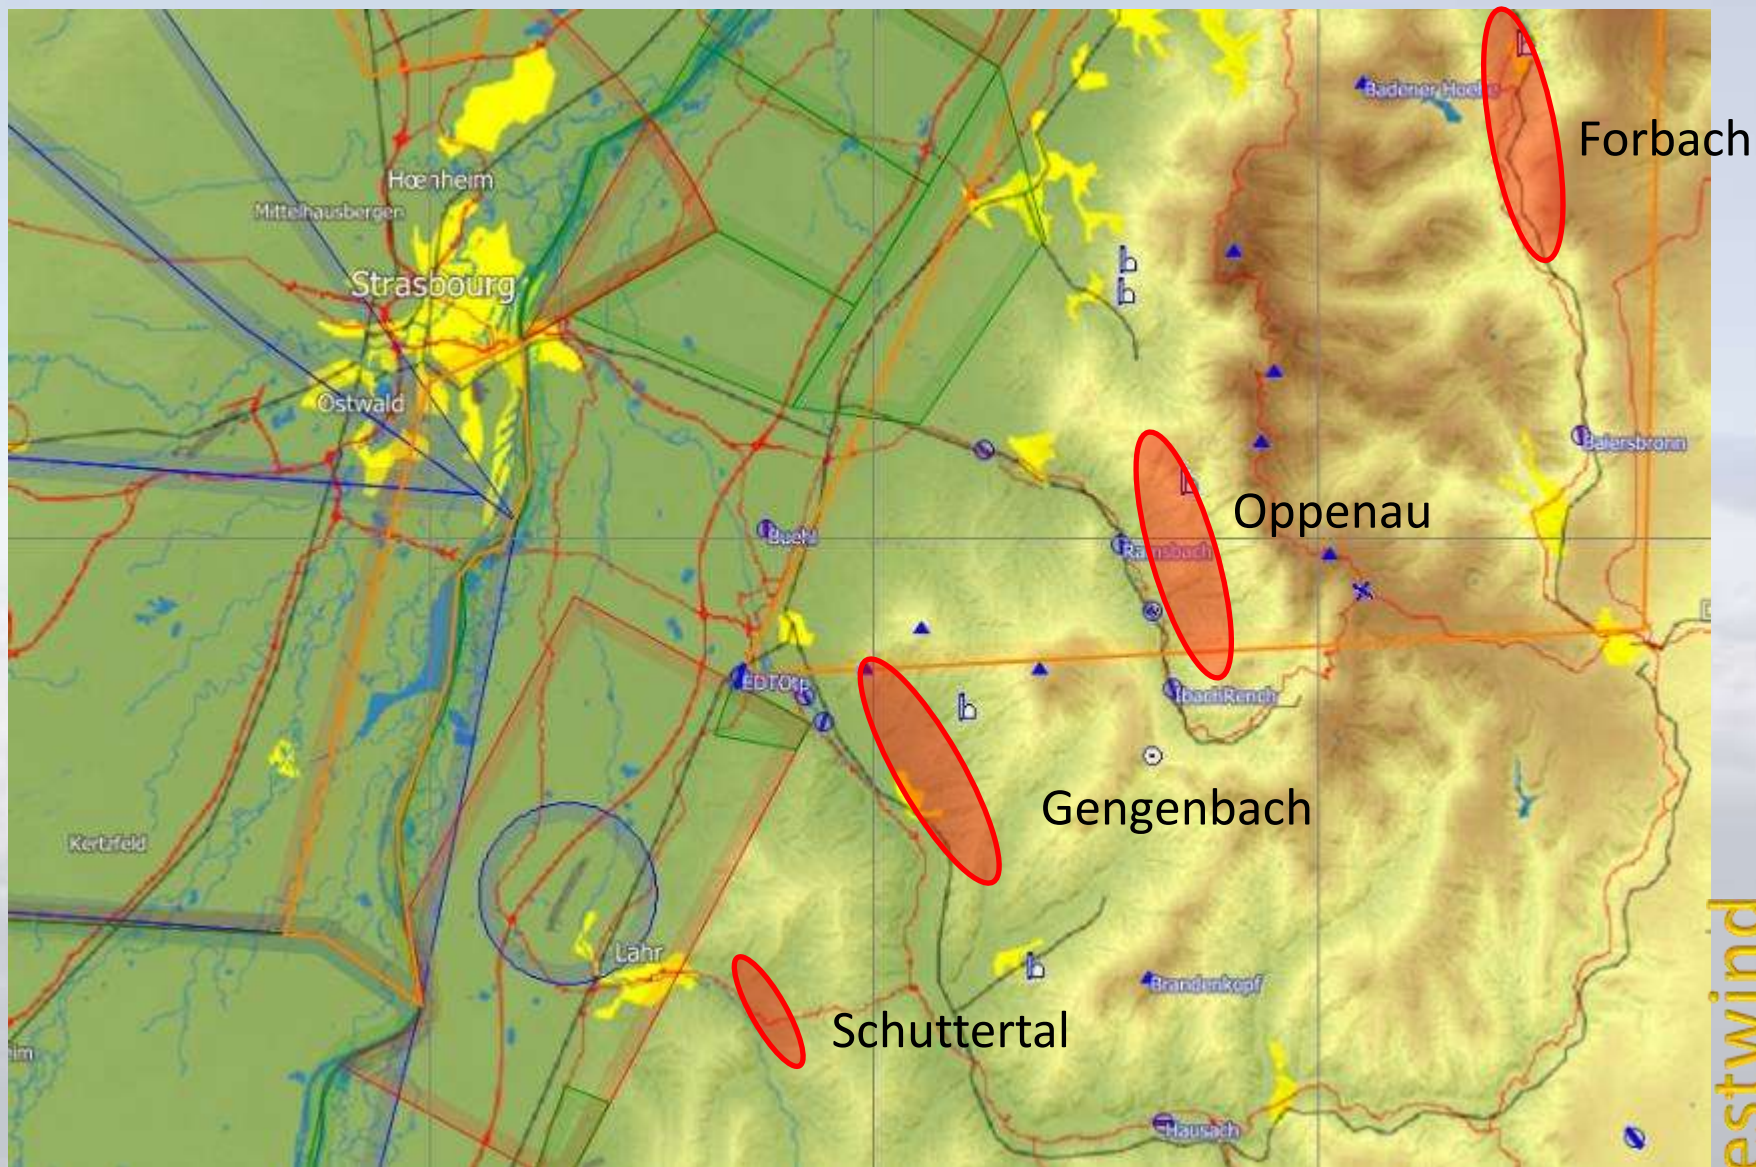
Badener Hoehe

Forbach

Hœnheim

Mittelhausbergen

Strasbourg

Ostwald

Baiersbronn

Oppenau

Buehl

Ramsbach

EDTO

IbachRench

Gengenbach

Kertzfeld

Lahr

Brandenkopf

Schuttertal

Hausach

estwind